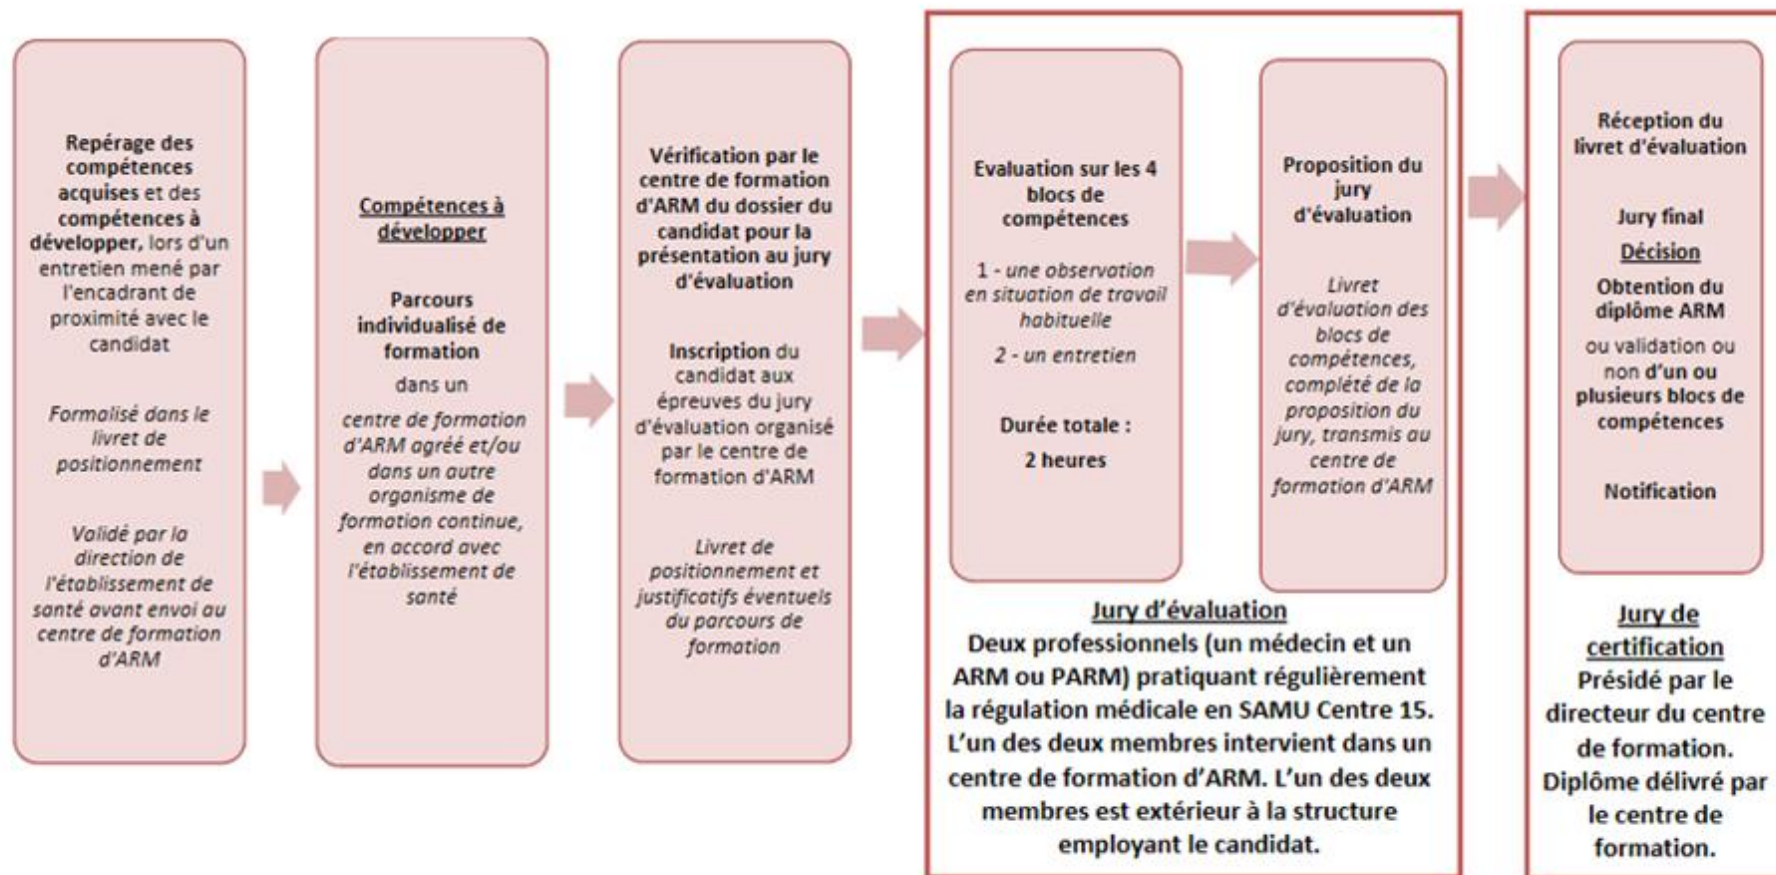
Repérage des compétences acquises et des compétences à développer, lors d'un entretien mené par l'encadrant de proximité avec le candidat

Formalisé dans le livret de positionnement

Validé par la direction de l'établissement de santé avant envoi au centre de formation d'ARM

Compétences à développer

Parcours individualisé de formation

dans un

centre de formation d'ARM agréé et/ou dans un autre organisme de formation continue, en accord avec l'établissement de santé

Vérification par le centre de formation d'ARM du dossier du candidat pour la présentation au jury d'évaluation

Inscription du candidat aux épreuves du jury d'évaluation organisé par le centre de formation d'ARM

Livret de positionnement et justificatifs éventuels du parcours de formation

Evaluation sur les 4 blocs de compétences

1 - une observation en situation de travail habituelle

2 - un entretien

Durée totale :

2 heures

Proposition du jury d'évaluation

Livret d'évaluation des blocs de compétences, complété de la proposition du jury, transmis au centre de formation d'ARM

Jury d'évaluation

Deux professionnels (un médecin et un ARM ou PARM) pratiquant régulièrement la régulation médicale en SAMU Centre 15. L'un des deux membres intervient dans un centre de formation d'ARM. L'un des deux membres est extérieur à la structure employant le candidat.

Réception du livret d'évaluation

Jury final

Décision

Obtention du diplôme ARM

ou validation ou non d'un ou plusieurs blocs de compétences

Notification

Jury de certification

Présidé par le directeur du centre de formation. Diplôme délivré par le centre de formation.